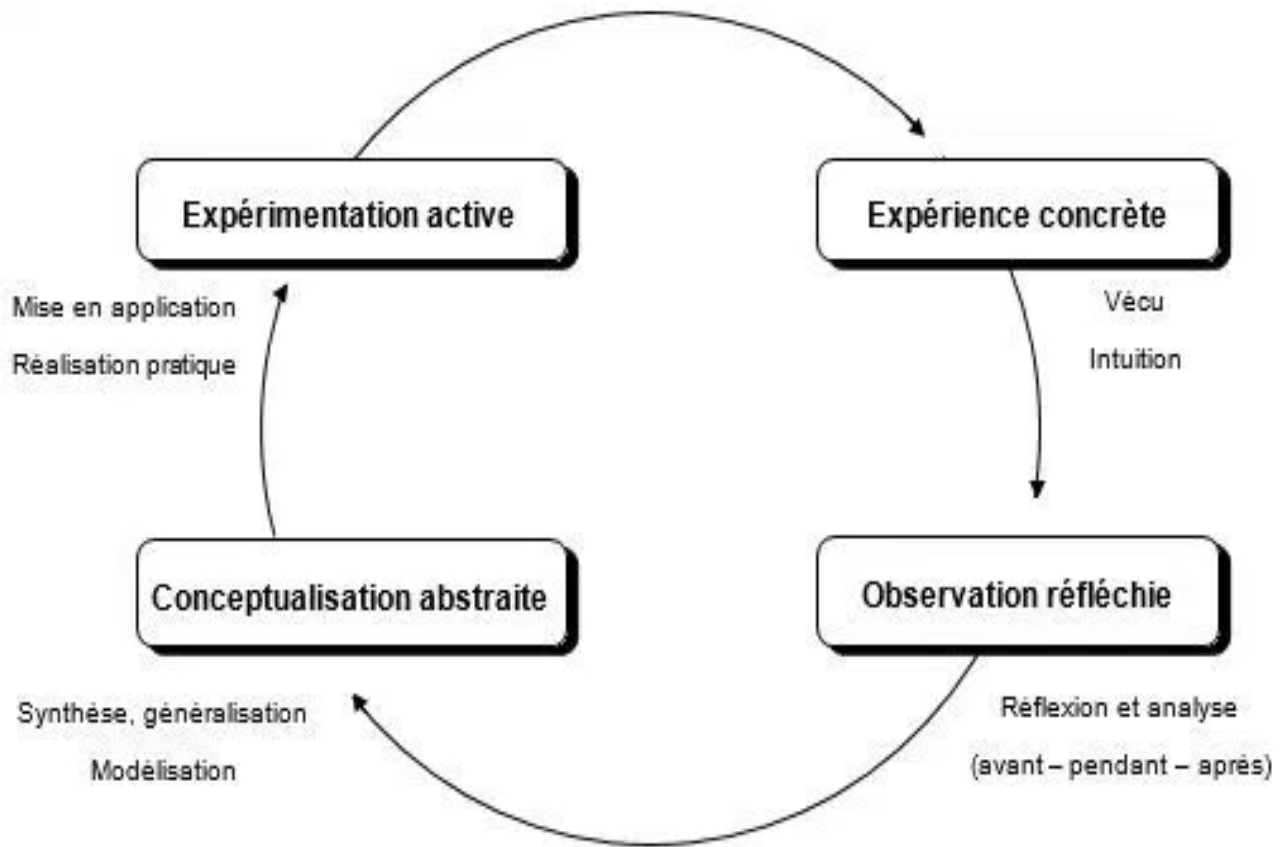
Expérimentation active

Expérience concrète

Mise en application

Réalisation pratique

Vécu

Intuition

Conceptualisation abstraite

Observation réfléchie

Synthèse, généralisation

Modélisation

Réflexion et analyse

(avant – pendant – après)